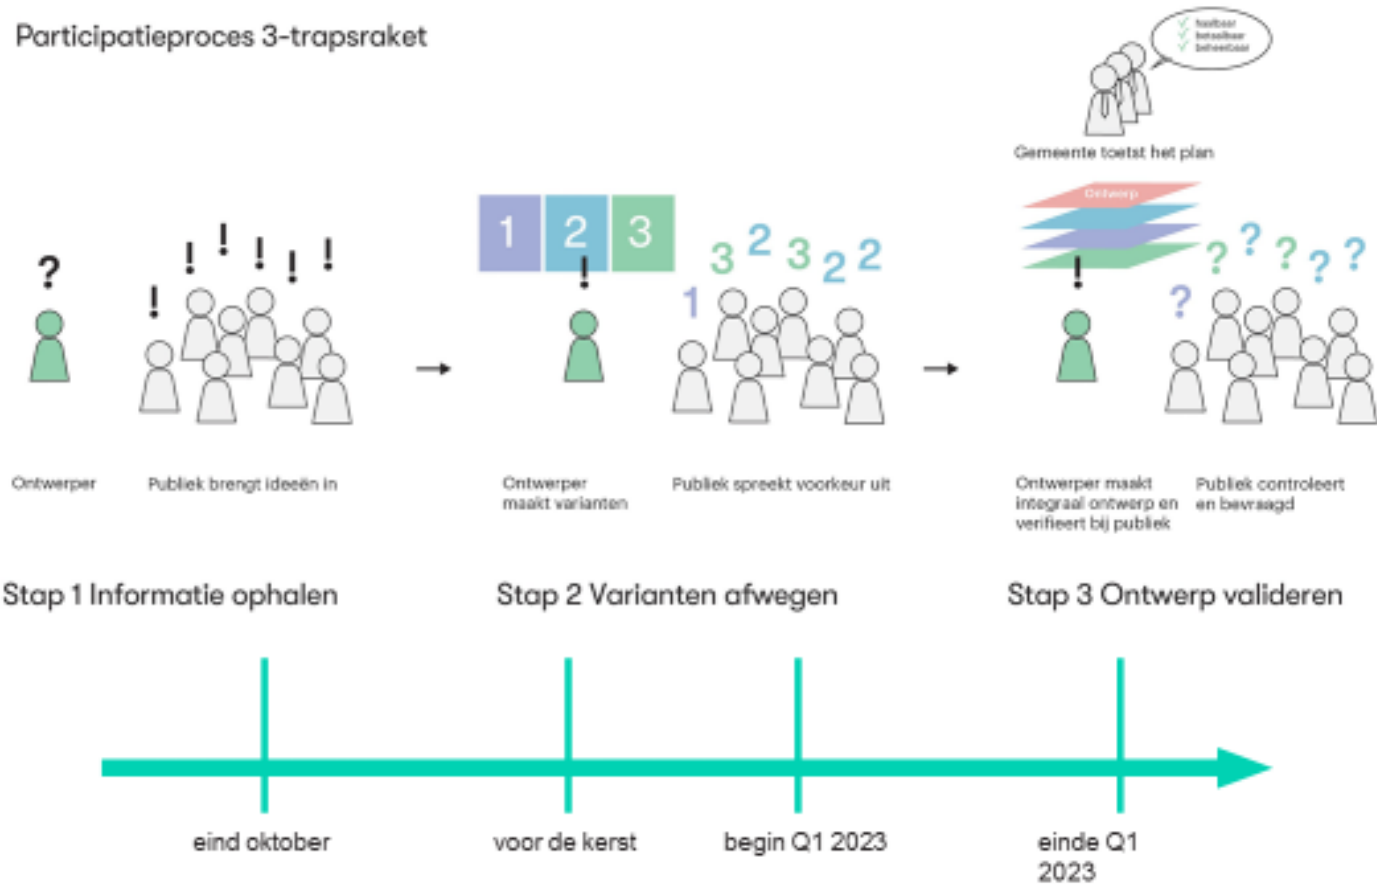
Participatieproces 3-trapsraket

haalbaar
betaalbaar
beheerbaar

Gemeente toetst het plan

?

! ! ! ! ! !

Ontwerper

Publiek brengt ideeën in

1 2 3

!

3 2 3 2 2
1

Ontwerper maakt varianten

Publiek spreekt voorkeur uit

Ontwerp

!

? ? ? ? ?
?

Ontwerper maakt integraal ontwerp en verifieert bij publiek

Publiek controleert en bevraagd

Stap 1 Informatie ophalen

Stap 2 Varianten afwegen

Stap 3 Ontwerp valideren

eind oktober

voor de kerst

begin Q1 2023

einde Q1 2023